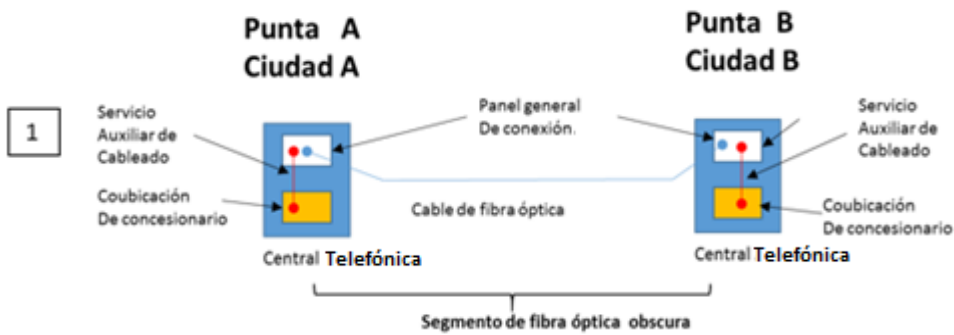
Punta A
Ciudad A

Punta B
Ciudad B

1

Servicio Auxiliar de Cableado

Coubicación De concesionario

Panel general De conexión.

Servicio Auxiliar de Cableado

Cable de fibra óptica

Coubicación De concesionario

Central Telefónica

Central Telefónica

Segmento de fibra óptica obscura